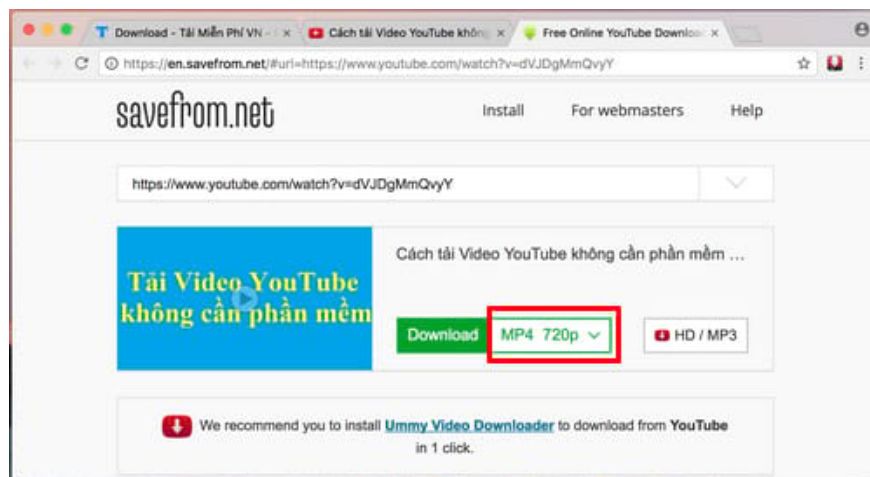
Download - Tải Miễn Phí VN - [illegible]
Cách tải Video YouTube không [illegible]
Free Online YouTube Downlo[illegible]

https://en.savefrom.net/#url=https://www.youtube.com/watch?v=dVJDgMmQvyY

savefrom.net

Install

For webmasters

Help

https://www.youtube.com/watch?v=dVJDgMmQvyY

Tải Video YouTube không cần phần mềm

Cách tải Video YouTube không cần phần mềm ...

Download

MP4 720p

HD / MP3

We recommend you to install Ummy Video Downloader to download from YouTube in 1 click.